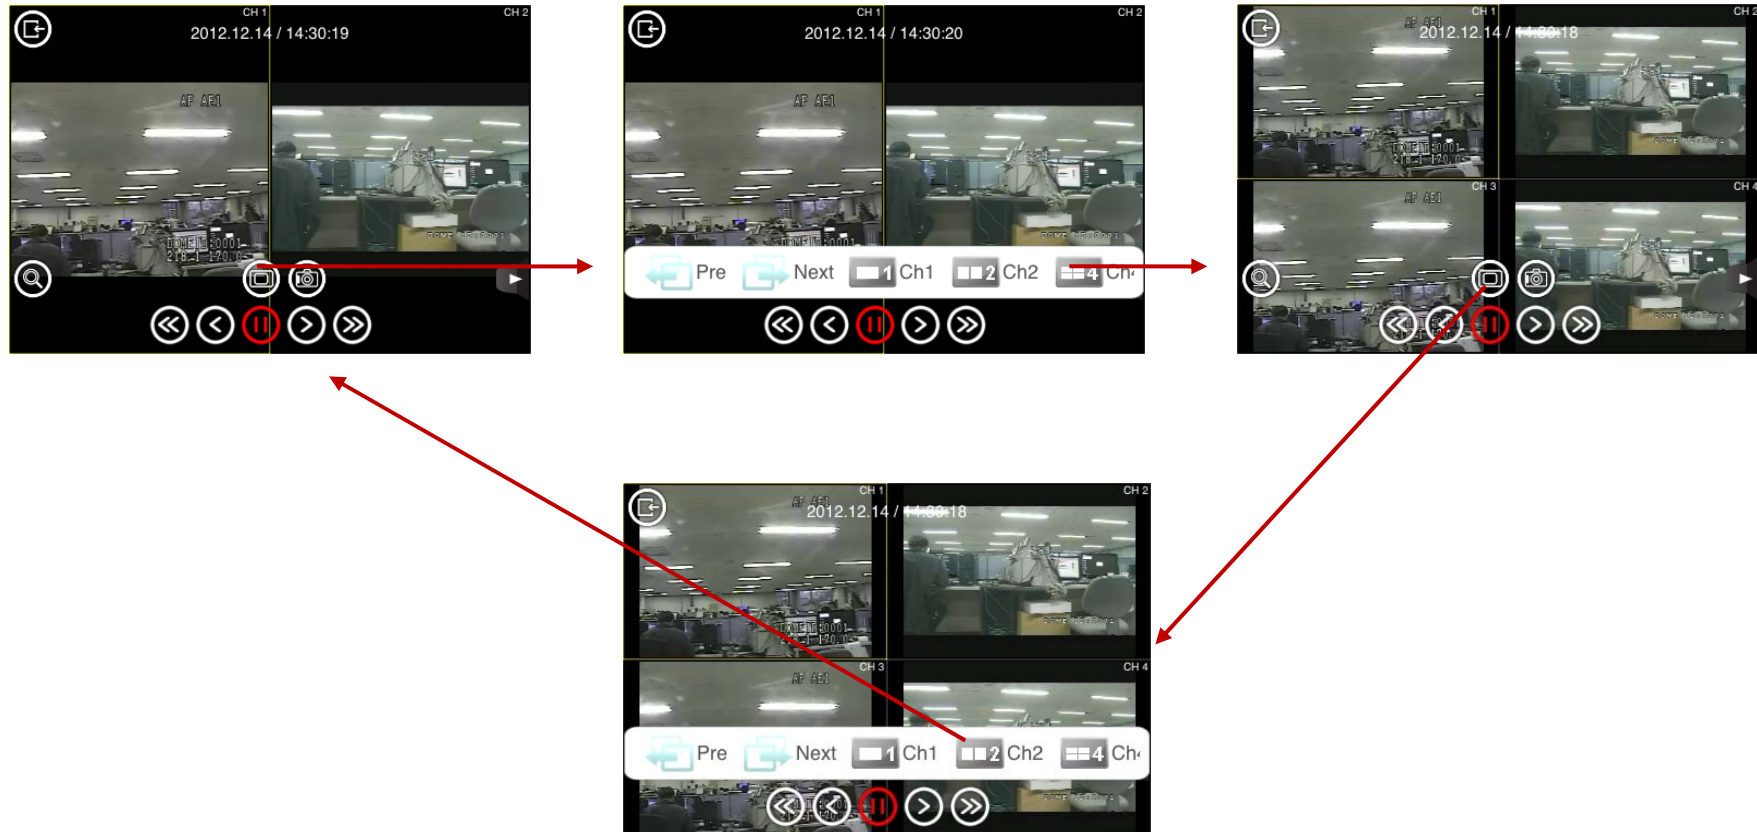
CH 1
CH 2
2012.12.14 / 14:30:19
AF AE1
DOME 1 0001
218.1.170.0

CH 1
CH 2
2012.12.14 / 14:30:20
AF AE1
Pre
Next
1 Ch1
2 Ch2
4 Ch

CH 1
CH 2
2012.12.14 / 14:30:18
AF AE1
CH 3
CH 4
AF AE1

CH 1
CH 2
2012.12.14 / 14:30:18
AF AE1
CH 3
CH 4
AF AE1
Pre
Next
1 Ch1
2 Ch2
4 Ch